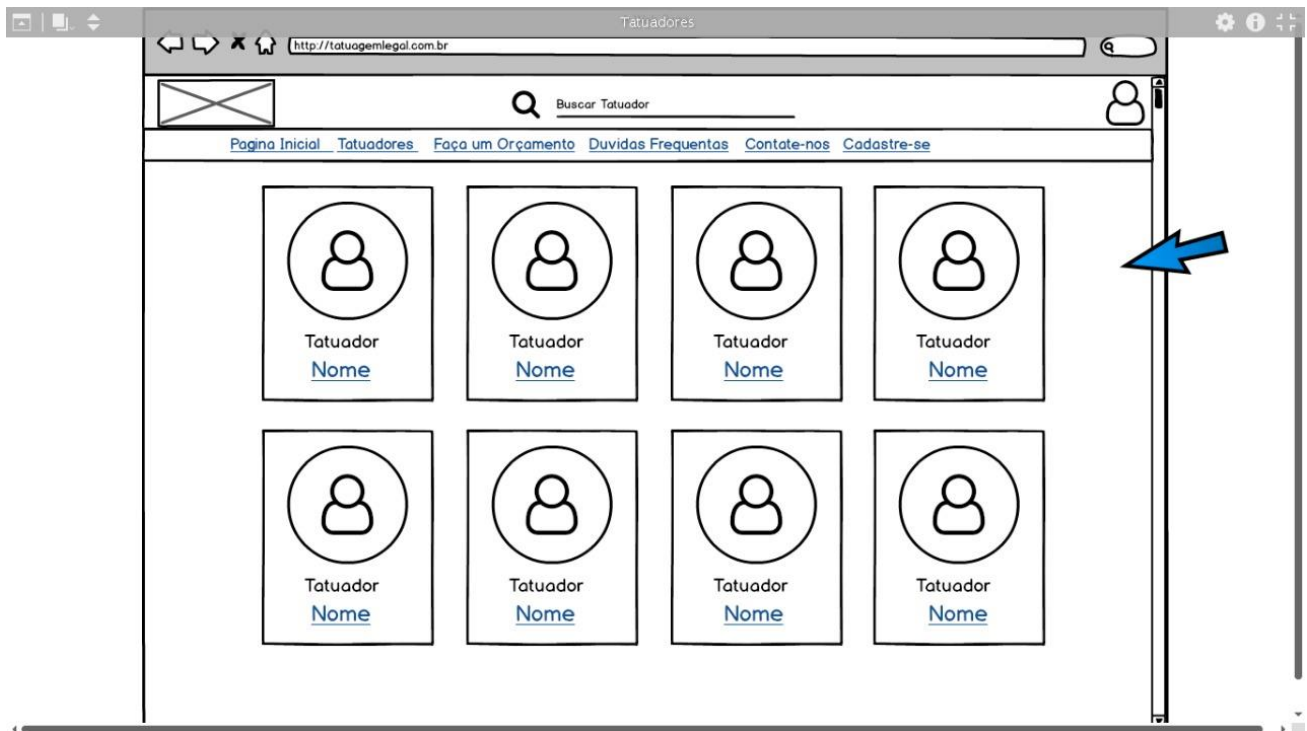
Tatuadores

http://tatuagemlegal.com.br

Buscar Tatuador

Pagina Inicial Tatuadores Faça um Orçamento Duvidas Frequentas Contate-nos Cadastre-se

Tatuador
Nome

Tatuador
Nome

Tatuador
Nome

Tatuador
Nome

Tatuador
Nome

Tatuador
Nome

Tatuador
Nome

Tatuador
Nome